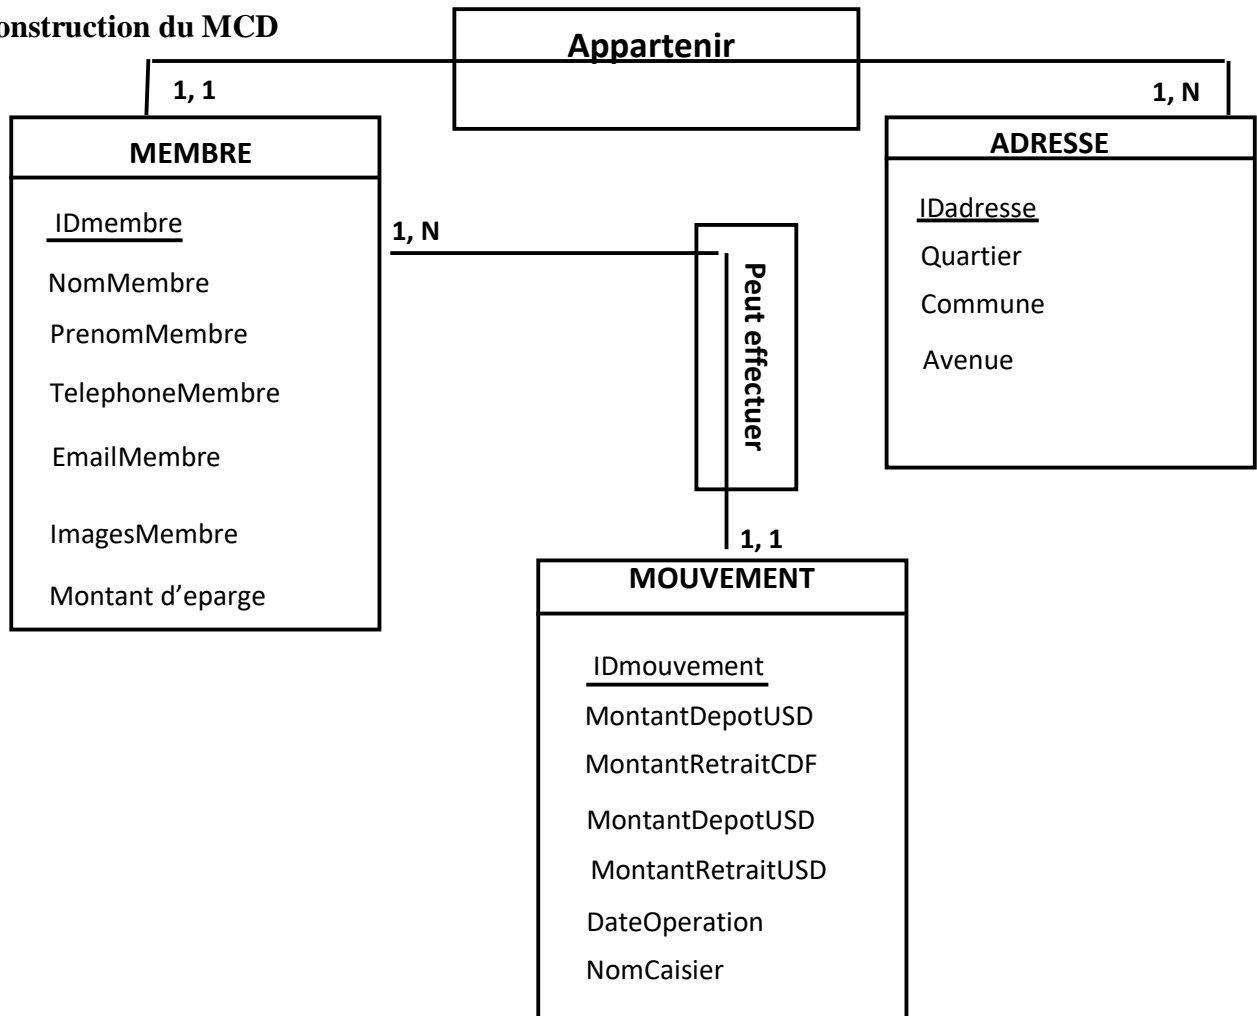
nstruction du MCD

Appartenir

1, 1

1, N

MEMBRE

IDmembre
NomMembre
PrenomMembre
TelephoneMembre
EmailMembre
ImagesMembre
Montant d'eparge

1, N

Peut effectuer

ADRESSE

IDadresse
Quartier
Commune
Avenue

1, 1

MOUVEMENT

IDmouvement
MontantDepotUSD
MontantRetraitCDF
MontantDepotUSD
MontantRetraitUSD
DateOperation
NomCaisier